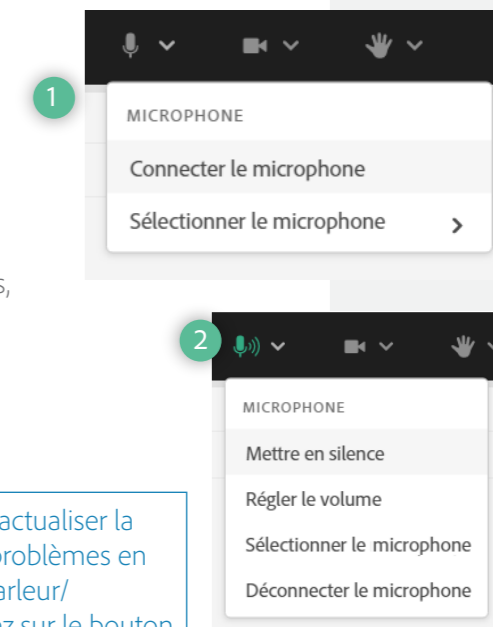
1

MICROPHONE

Connecter le microphone

Sélectionner le microphone

s,

2

MICROPHONE

Mettre en silence

Régler le volume

Sélectionner le microphone

Déconnecter le microphone

actualiser la
problèmes en
arleur/
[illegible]